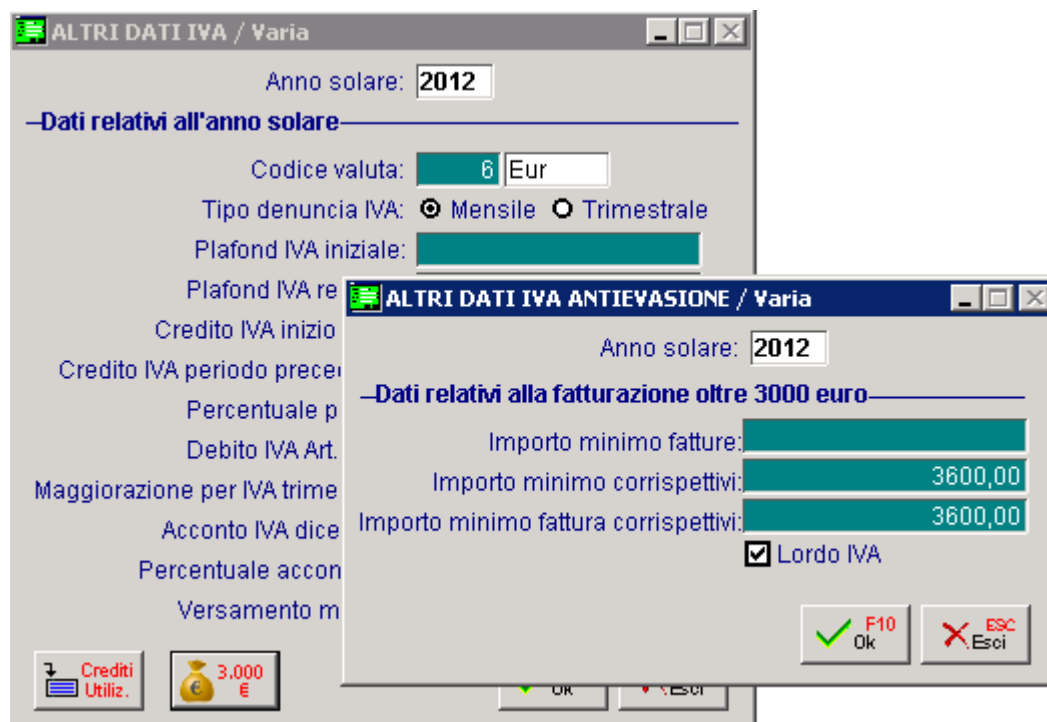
ALTRI DATI IVA / Varia

Anno solare: 2012

Dati relativi all'anno solare

Codice valuta: 6 Eur

Tipo denuncia IVA: Mensile Trimestrale

Plafond IVA iniziale:

Plafond IVA re

Credito IVA inizio

Credito IVA periodo prece

Percentuale p

Debito IVA Art.

Maggiorazione per IVA trime

Acconto IVA dice

Percentuale accon

Versamento m

Crediti Utiliz.

3.000 €

Ok

Esci

ALTRI DATI IVA ANTIEVASIONE / Varia

Anno solare: 2012

Dati relativi alla fatturazione oltre 3000 euro

Importo minimo fatture:

Importo minimo corrispettivi: 3600,00

Importo minimo fattura corrispettivi: 3600,00

Lordo IVA

F10 Ok

ESC Esci